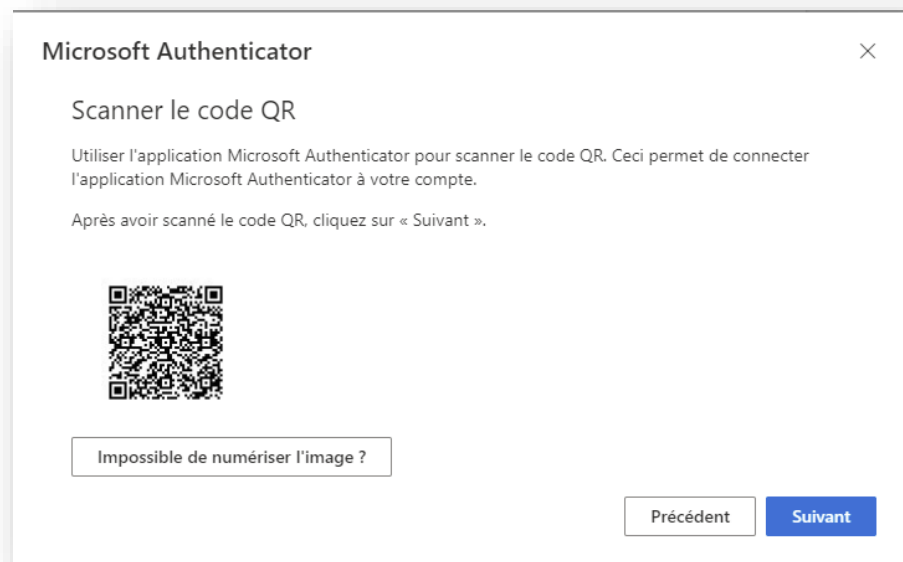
Microsoft Authenticator

×

Scanner le code QR

Utiliser l'application Microsoft Authenticator pour scanner le code QR. Ceci permet de connecter l'application Microsoft Authenticator à votre compte.

Après avoir scanné le code QR, cliquez sur « Suivant ».

Impossible de numériser l'image ?

Précédent

Suivant